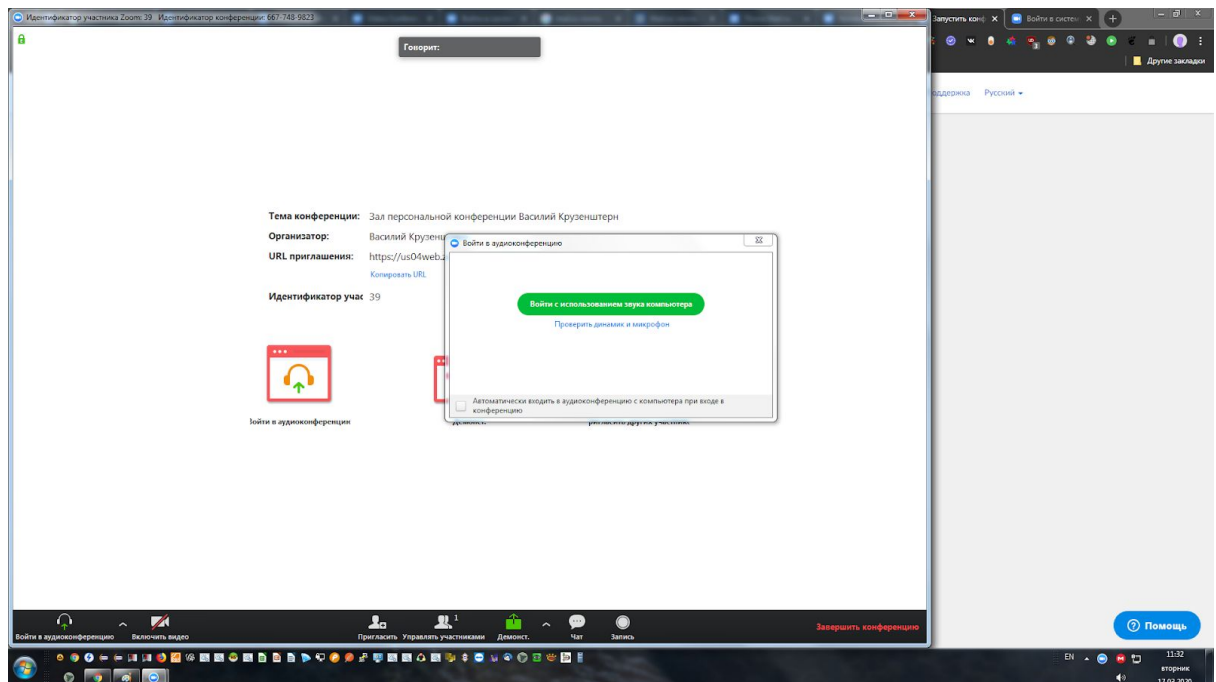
Идентификатор участника Zoom: 39 Идентификатор конференции: 667-748-9823

Запустить конф ×
Войти в систем ×

Другие закладки

оддержка Русский

Говорит:

Тема конференции: Зал персональной конференции Василий Крузенштерн

Организатор: Василий Крузенш

URL приглашения: https://us04web.z

Копировать URL

Идентификатор учас 39

Войти в аудиоконференцию

Войти в аудиоконференцию

Войти с использованием звука компьютера

Проверить динамик и микрофон

Автоматически входить в аудиоконференцию с компьютера при входе в конференцию

ойти в аудиоконференции

Войти в аудиоконференцию
Включить видео
Пригласить
Управлять участниками
1
Демонст.
Чат
Запись
Завершить конференцию

Помощь

EN
11:32
вторник